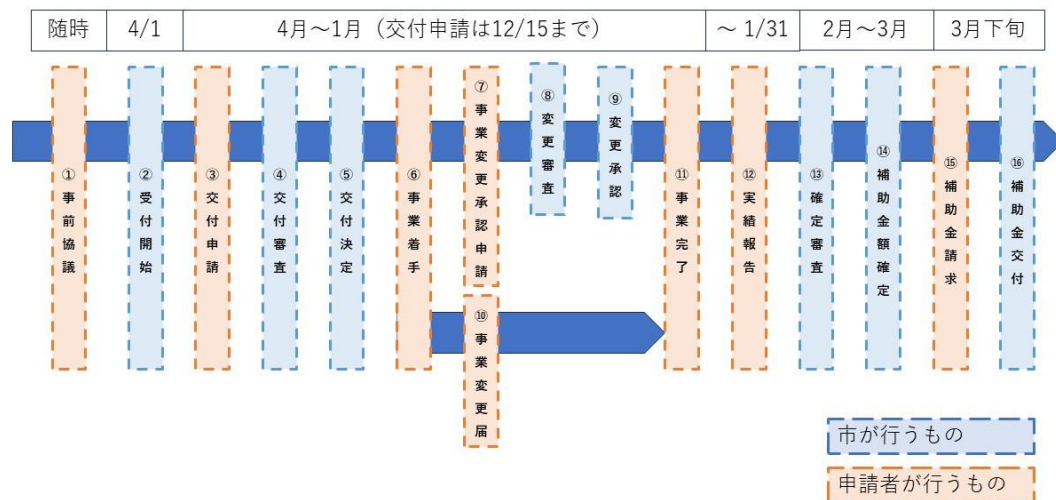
| 随時 | 4/1 | 4月～1月（交付申請は12/15まで） | ～ 1/31 | 2月～3月 | 3月下旬 |
|---|---|---|---|---|---|

①事前協議

②受付開始

③交付申請

④交付審査

⑤交付決定

⑥事業着手

⑦事業変更承認申請

⑧変更審査

⑨変更承認

⑩事業変更届

⑪事業完了

⑫実績報告

⑬確定審査

⑭補助金額確定

⑮補助金請求

⑯補助金交付

市が行うもの

申請者が行うもの